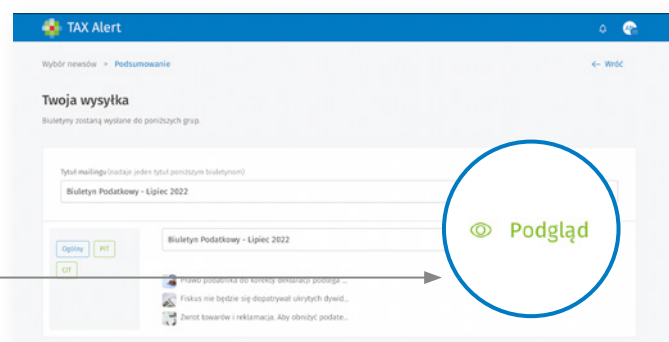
TAX Alert

Wybór newsów > Podsumowanie

← Wróć

Twoja wysyłka

Biuletyny zostaną wysłane do poniższych grup.

Tytuł mailingu (nadaje jeden tytuł poniższym biuletynom)

Biuletyn Podatkowy - Lipiec 2022

Ogólny PIT CIT

Biuletyn Podatkowy - Lipiec 2022

Podgląd

Prawo podatnika do korekty deklaracji podatkowej...

Fiskus nie będzie się dopatrywał ukrytych dywid...

Zwrot towarów i reklamacja. Aby obniżyć podate...